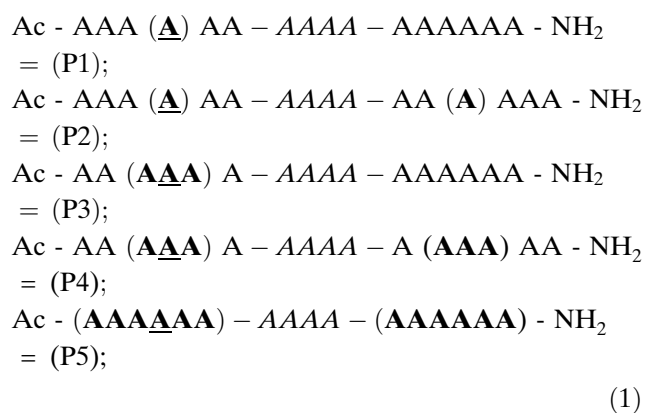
$\text{Ac - AAA } (\underline{\mathbf{A}}) \text{ AA} - AAAA - \text{AAAAAA - NH}_2$
$= \text{(P1)};$
$\text{Ac - AAA } (\underline{\mathbf{A}}) \text{ AA} - AAAA - \text{AA } (\mathbf{A}) \text{ AAA - NH}_2$
$= \text{(P2)};$
$\text{Ac - AA } (\mathbf{A}\underline{\mathbf{A}}\mathbf{A}) \text{ A} - AAAA - \text{AAAAAA - NH}_2$
$= \text{(P3)};$
$\text{Ac - AA } (\mathbf{A}\underline{\mathbf{A}}\mathbf{A}) \text{ A} - AAAA - \text{A } (\mathbf{AAA}) \text{ AA - NH}_2$
$= \text{(P4)};$
$\text{Ac - } (\mathbf{AAA}\underline{\mathbf{A}}\mathbf{AA}) - AAAA - (\mathbf{AAAAAA}) \text{ - NH}_2$
$= \text{(P5)};$
(1)